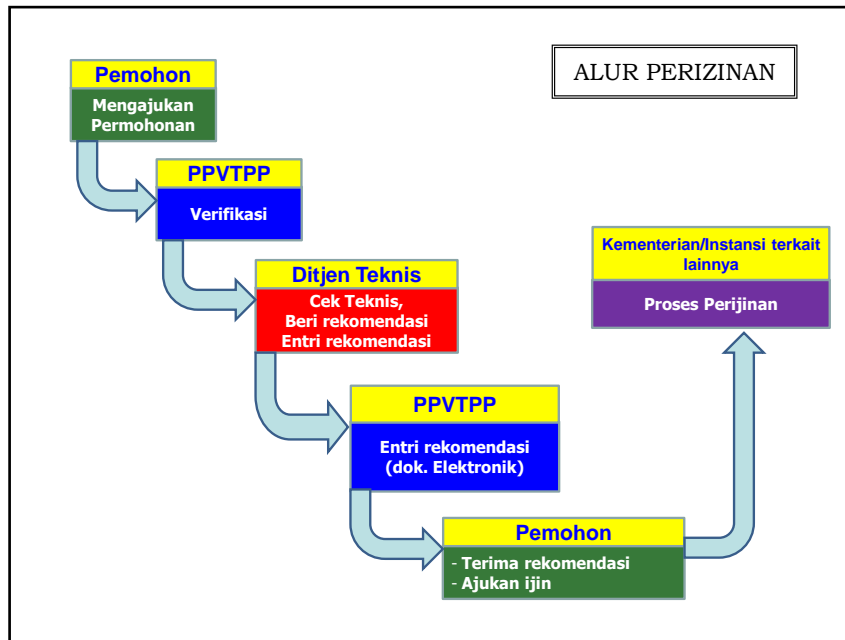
ALUR PERIZINAN

Pemohon
Mengajukan Permohonan

PPVTPP
Verifikasi

Ditjen Teknis
Cek Teknis,
Beri rekomendasi
Entri rekomendasi

PPVTPP
Entri rekomendasi (dok. Elektronik)

Pemohon
- Terima rekomendasi
- Ajukan ijin

Kementerian/Instansi terkait lainnya
Proses Perijinan